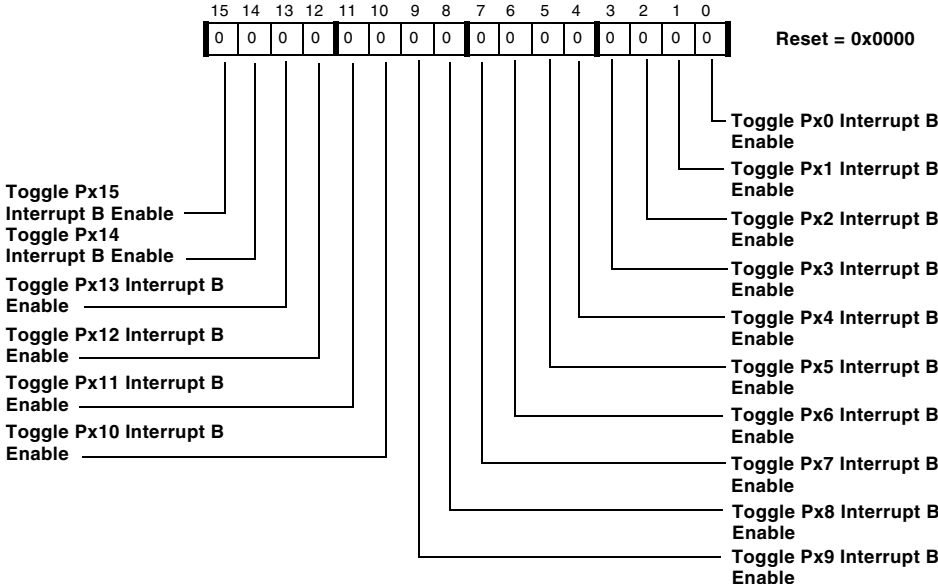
| 15 | 14 | 13 | 12 | 11 | 10 | 9 | 8 | 7 | 6 | 5 | 4 | 3 | 2 | 1 | 0 |
|---|---|---|---|---|---|---|---|---|---|---|---|---|---|---|---|
| 0 | 0 | 0 | 0 | 0 | 0 | 0 | 0 | 0 | 0 | 0 | 0 | 0 | 0 | 0 | 0 |

Reset = 0x0000

Toggle Px15 Interrupt B Enable

Toggle Px14 Interrupt B Enable

Toggle Px13 Interrupt B Enable

Toggle Px12 Interrupt B Enable

Toggle Px11 Interrupt B Enable

Toggle Px10 Interrupt B Enable

Toggle Px0 Interrupt B Enable

Toggle Px1 Interrupt B Enable

Toggle Px2 Interrupt B Enable

Toggle Px3 Interrupt B Enable

Toggle Px4 Interrupt B Enable

Toggle Px5 Interrupt B Enable

Toggle Px6 Interrupt B Enable

Toggle Px7 Interrupt B Enable

Toggle Px8 Interrupt B Enable

Toggle Px9 Interrupt B Enable